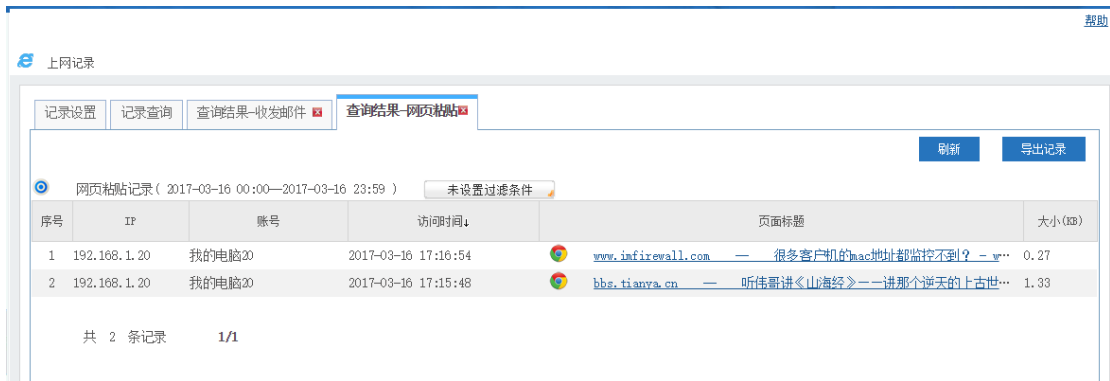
帮助

上网记录

记录设置 | 记录查询 | 查询结果-收发邮件 | 查询结果-网页粘贴

刷新 导出记录

网页粘贴记录（2017-03-16 00:00—2017-03-16 23:59） 未设置过滤条件

| 序号 | IP | 账号 | 访问时间↓ | 页面标题 | 大小(KB) |
|---|---|---|---|---|---|
| 1 | 192.168.1.20 | 我的电脑20 | 2017-03-16 17:16:54 | www.imfirewall.com — 很多客户机的mac地址都监控不到？ - w… | 0.27 |
| 2 | 192.168.1.20 | 我的电脑20 | 2017-03-16 17:15:48 | bbs.tianya.cn — 听伟哥讲《山海经》——讲那个逆天的上古世… | 1.33 |

共 2 条记录 1/1